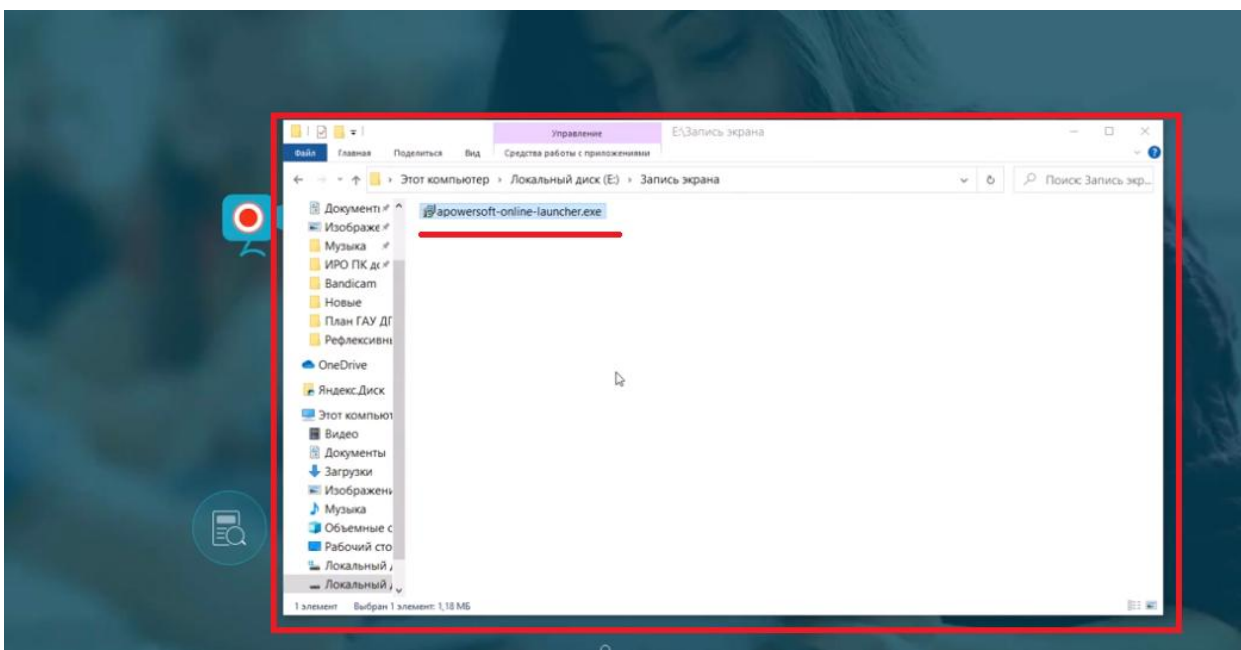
Управление
E:\Запись экрана
Файл Главная Поделиться Вид Средства работы с приложениями
Этот компьютер › Локальный диск (E:) › Запись экрана
Поиск: Запись экр...
Документы
Изображе
Музыка
ИРО ПК д
Bandicam
Новые
План ГАУ Д
Рефлексивн
OneDrive
Яндекс.Диск
Этот компьют
Видео
Документы
Загрузки
Изображени
Музыка
Объемные
Рабочий сто
Локальный
Локальный
apowersoft-online-launcher.exe
1 элемент Выбран 1 элемент: 1,18 МБ